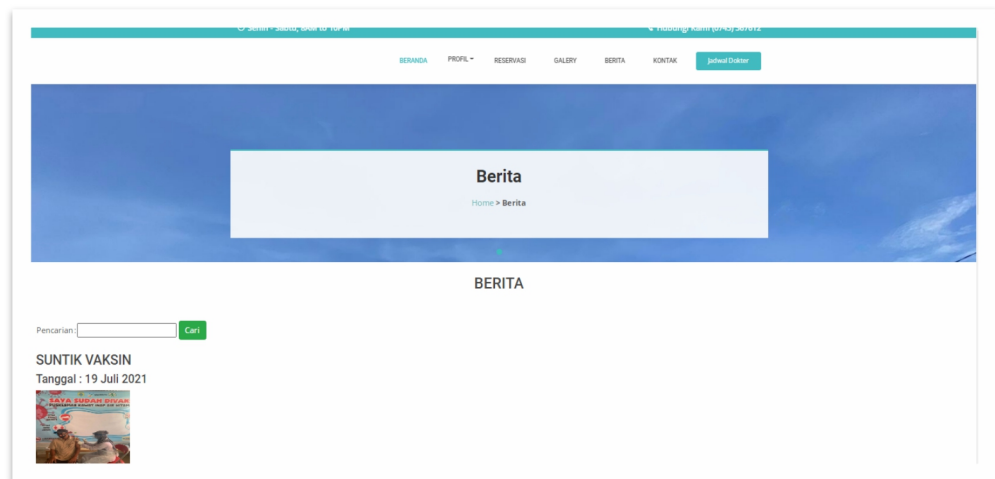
Senin - Sabtu, 8AM to 10PM

Hubungi Kami (0743) 387612

BERANDA PROFIL RESERVASI GALERY BERITA KONTAK Jadwal Dokter

Berita

Home > Berita

BERITA

Pencarian : Cari

SUNTIK VAKSIN

Tanggal : 19 Juli 2021

SAYA SUDAH DIVAK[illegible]